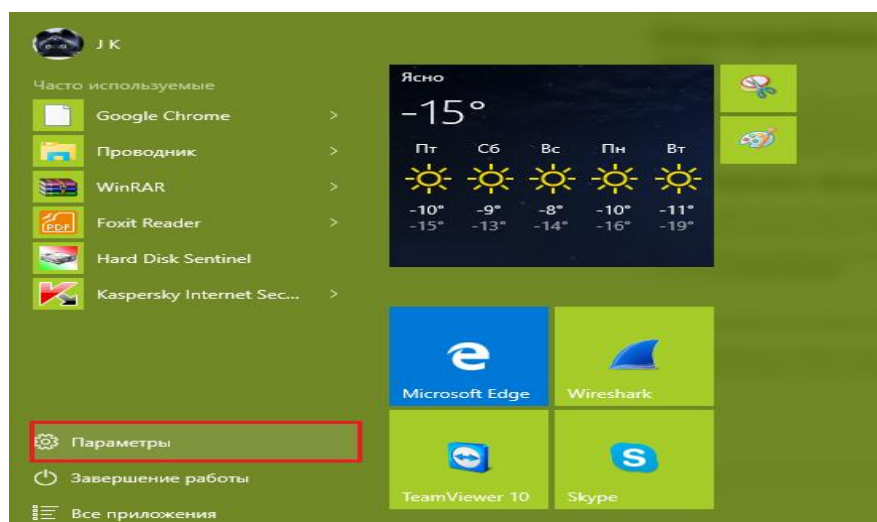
J K

Часто используемые

Google Chrome >

Проводник >

WinRAR >

Foxit Reader >

Hard Disk Sentinel

Kaspersky Internet Sec... >

Ясно

-15°

| Пт | Сб | Вс | Пн | Вт |
|---|---|---|---|---|
| -10° | -9° | -8° | -10° | -11° |
| -15° | -13° | -14° | -16° | -19° |

Microsoft Edge

Wireshark

TeamViewer 10

Skype

Параметры

Завершение работы

Все приложения